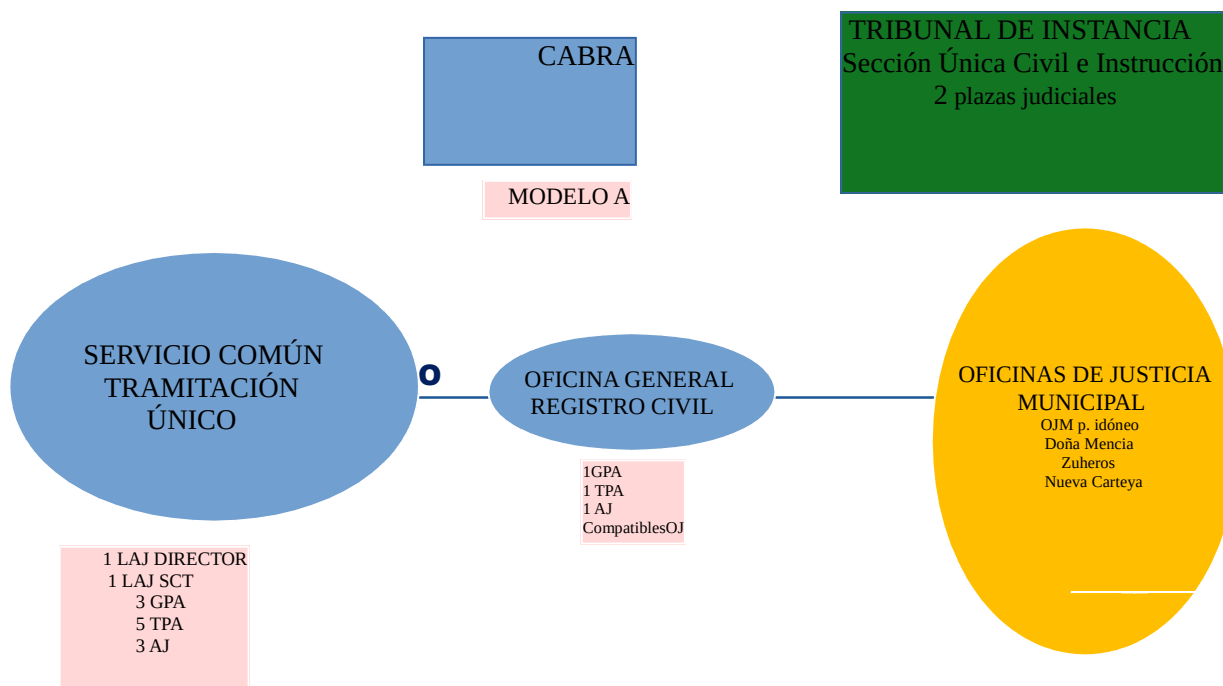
CABRA

TRIBUNAL DE INSTANCIA
Sección Única Civil e Instrucción
2 plazas judiciales

MODELO A

SERVICIO COMÚN TRAMITACIÓN ÚNICO

o

OFICINA GENERAL REGISTRO CIVIL

OFICINAS DE JUSTICIA MUNICIPAL
OJM p. idóneo
Doña Mencia
Zuheros
Nueva Carteya

1GPA
1 TPA
1 AJ
CompatiblesOJ

1 LAJ DIRECTOR
1 LAJ SCT
3 GPA
5 TPA
3 AJ